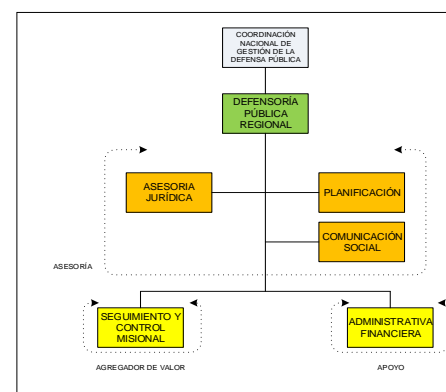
COORDINACIÓN NACIONAL DE GESTIÓN DE LA DEFENSA PÚBLICA

DEFENSORÍA PÚBLICA REGIONAL

ASESORIA JURÍDICA

PLANIFICACIÓN

COMUNICACIÓN SOCIAL

ASESORÍA

SEGUIMIENTO Y CONTROL MISIONAL

ADMINISTRATIVA FINANCIERA

AGREGADOR DE VALOR

APOYO